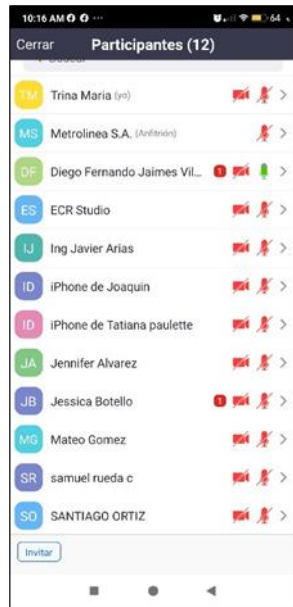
10:16 AM

Cerrar Participantes (12)

Buscar

TM Trina Maria (yo)

MS Metrolinea S.A. (Anfitrión)

DF Diego Fernando Jaimes Vil... 1

ES ECR Studio

IJ Ing Javier Arias

ID iPhone de Joaquin

ID iPhone de Tatiana paulette

JA Jennifer Alvarez

JB Jessica Botello 1

MG Mateo Gomez

SR samuel rueda c

SO SANTIAGO ORTIZ

Invitar